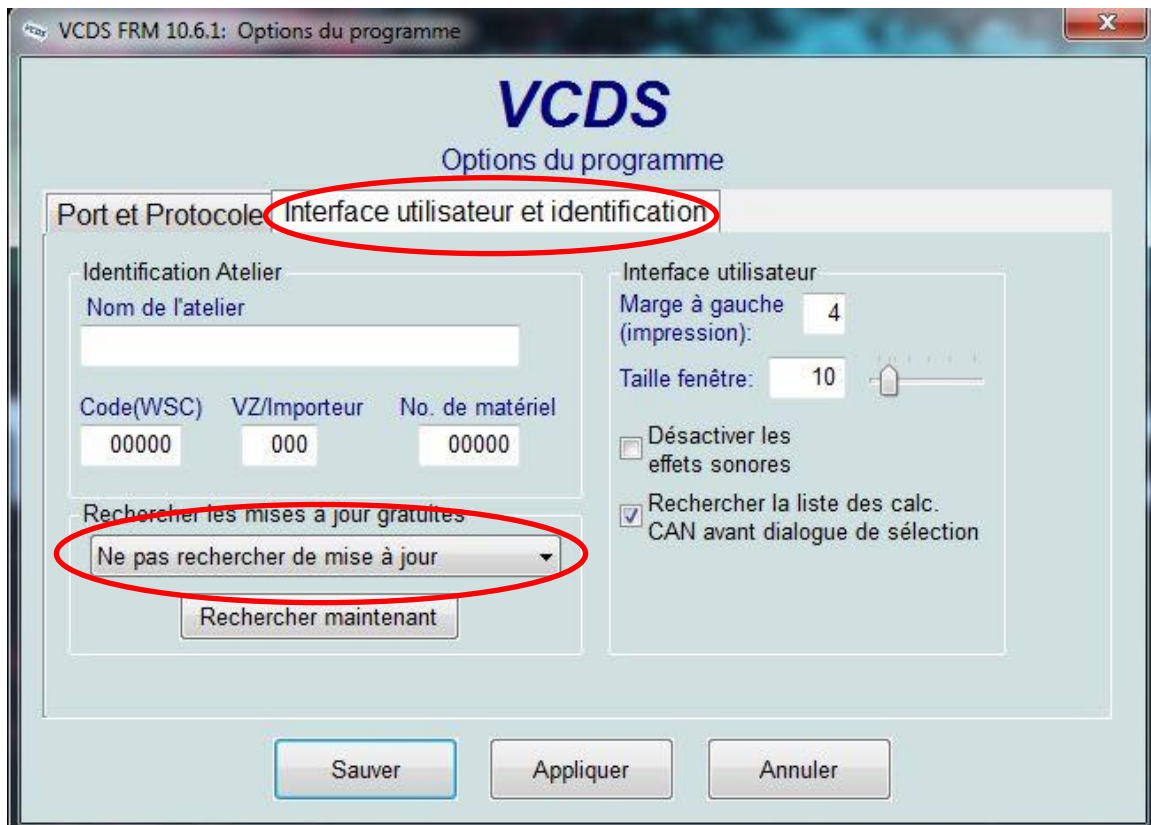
VCDS FRM 10.6.1: Options du programme

x

VCDS

Options du programme

Port et Protocole

Interface utilisateur et identification

Identification Atelier

Nom de l'atelier

Code(WSC)

VZ/Importeur

No. de matériel

00000

000

00000

Rechercher les mises à jour gratuites

Ne pas rechercher de mise à jour

Rechercher maintenant

Interface utilisateur

Marge à gauche (impression):

4

Taille fenêtre:

10

Désactiver les effets sonores

Rechercher la liste des calc. CAN avant dialogue de sélection

Sauver

Appliquer

Annuler